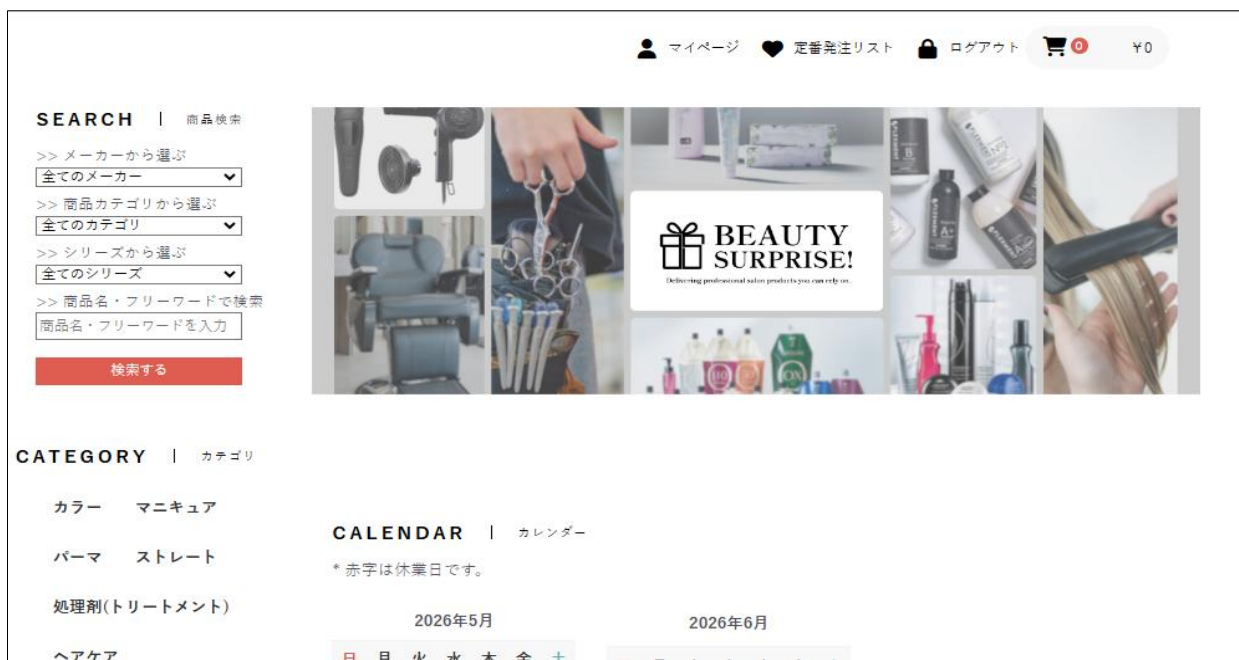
マイページ　定番発注リスト　ログアウト　0　¥0

SEARCH | 商品検索

>> メーカーから選ぶ
全てのメーカー
>> 商品カテゴリから選ぶ
全てのカテゴリ
>> シリーズから選ぶ
全てのシリーズ
>> 商品名・フリーワードで検索
商品名・フリーワードを入力

検索する

BEAUTY SURPRISE!
Delivering professional salon products you can rely on.

CATEGORY | カテゴリ

カラー　マニキュア

パーマ　ストレート

処理剤(トリートメント)

ヘアケア

CALENDAR | カレンダー

* 赤字は休業日です。

2026年5月

2026年6月

日 月 火 水 木 金 土